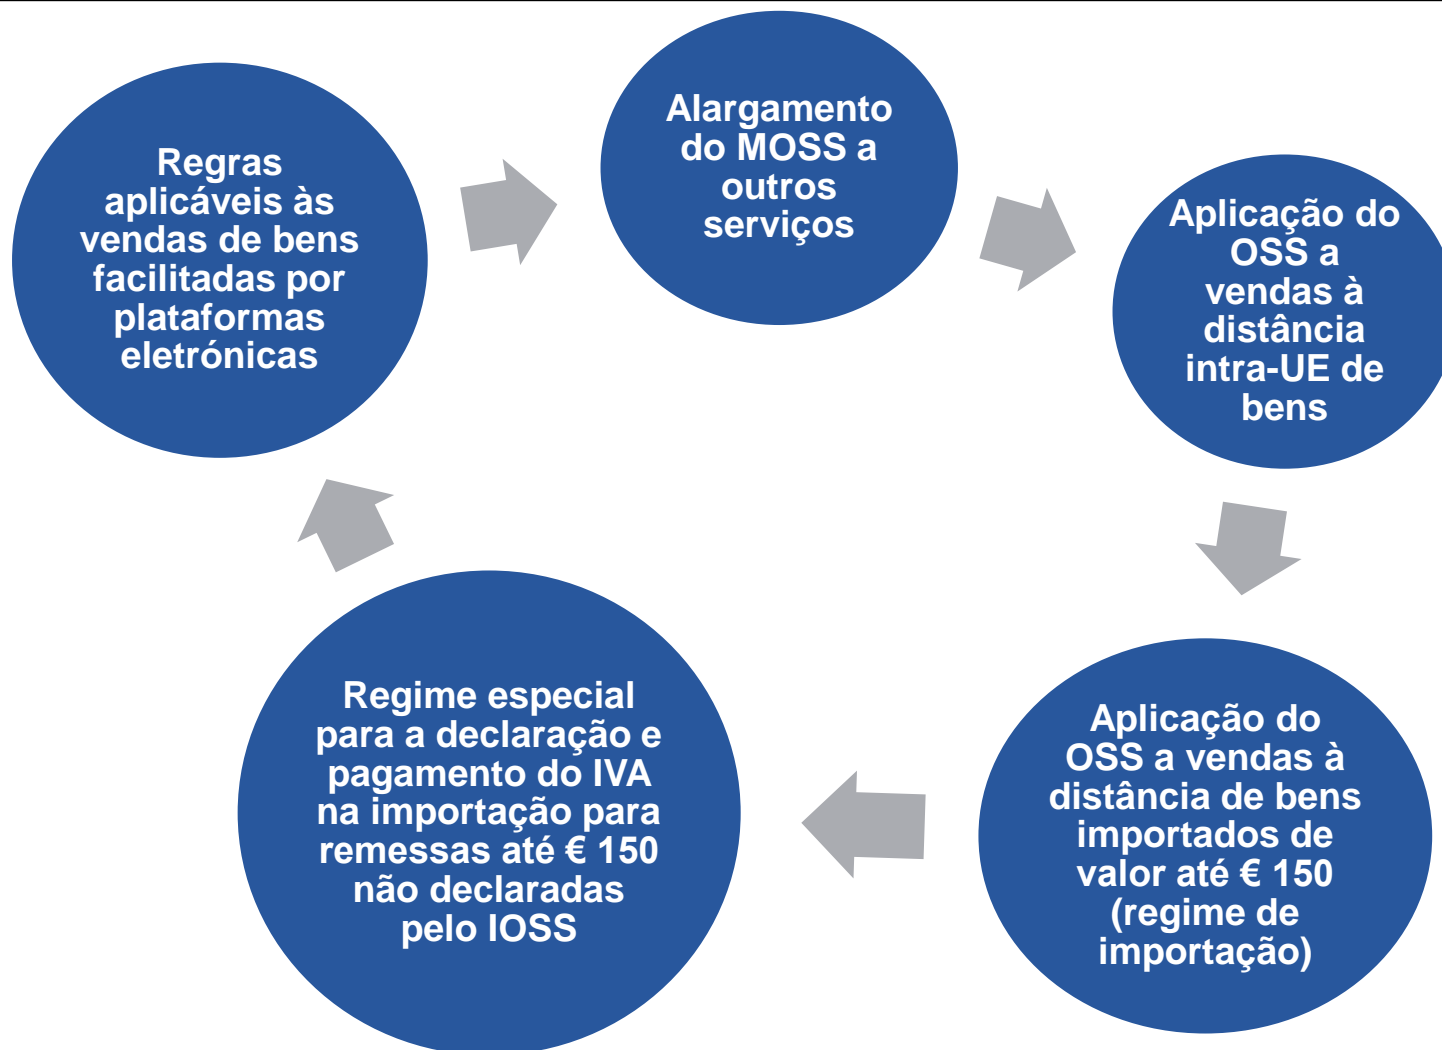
Regras aplicáveis às vendas de bens facilitadas por plataformas eletrónicas

Alargamento do MOSS a outros serviços

Aplicação do OSS a vendas à distância intra-UE de bens

Aplicação do OSS a vendas à distância de bens importados de valor até € 150 (regime de importação)

Regime especial para a declaração e pagamento do IVA na importação para remessas até € 150 não declaradas pelo IOSS